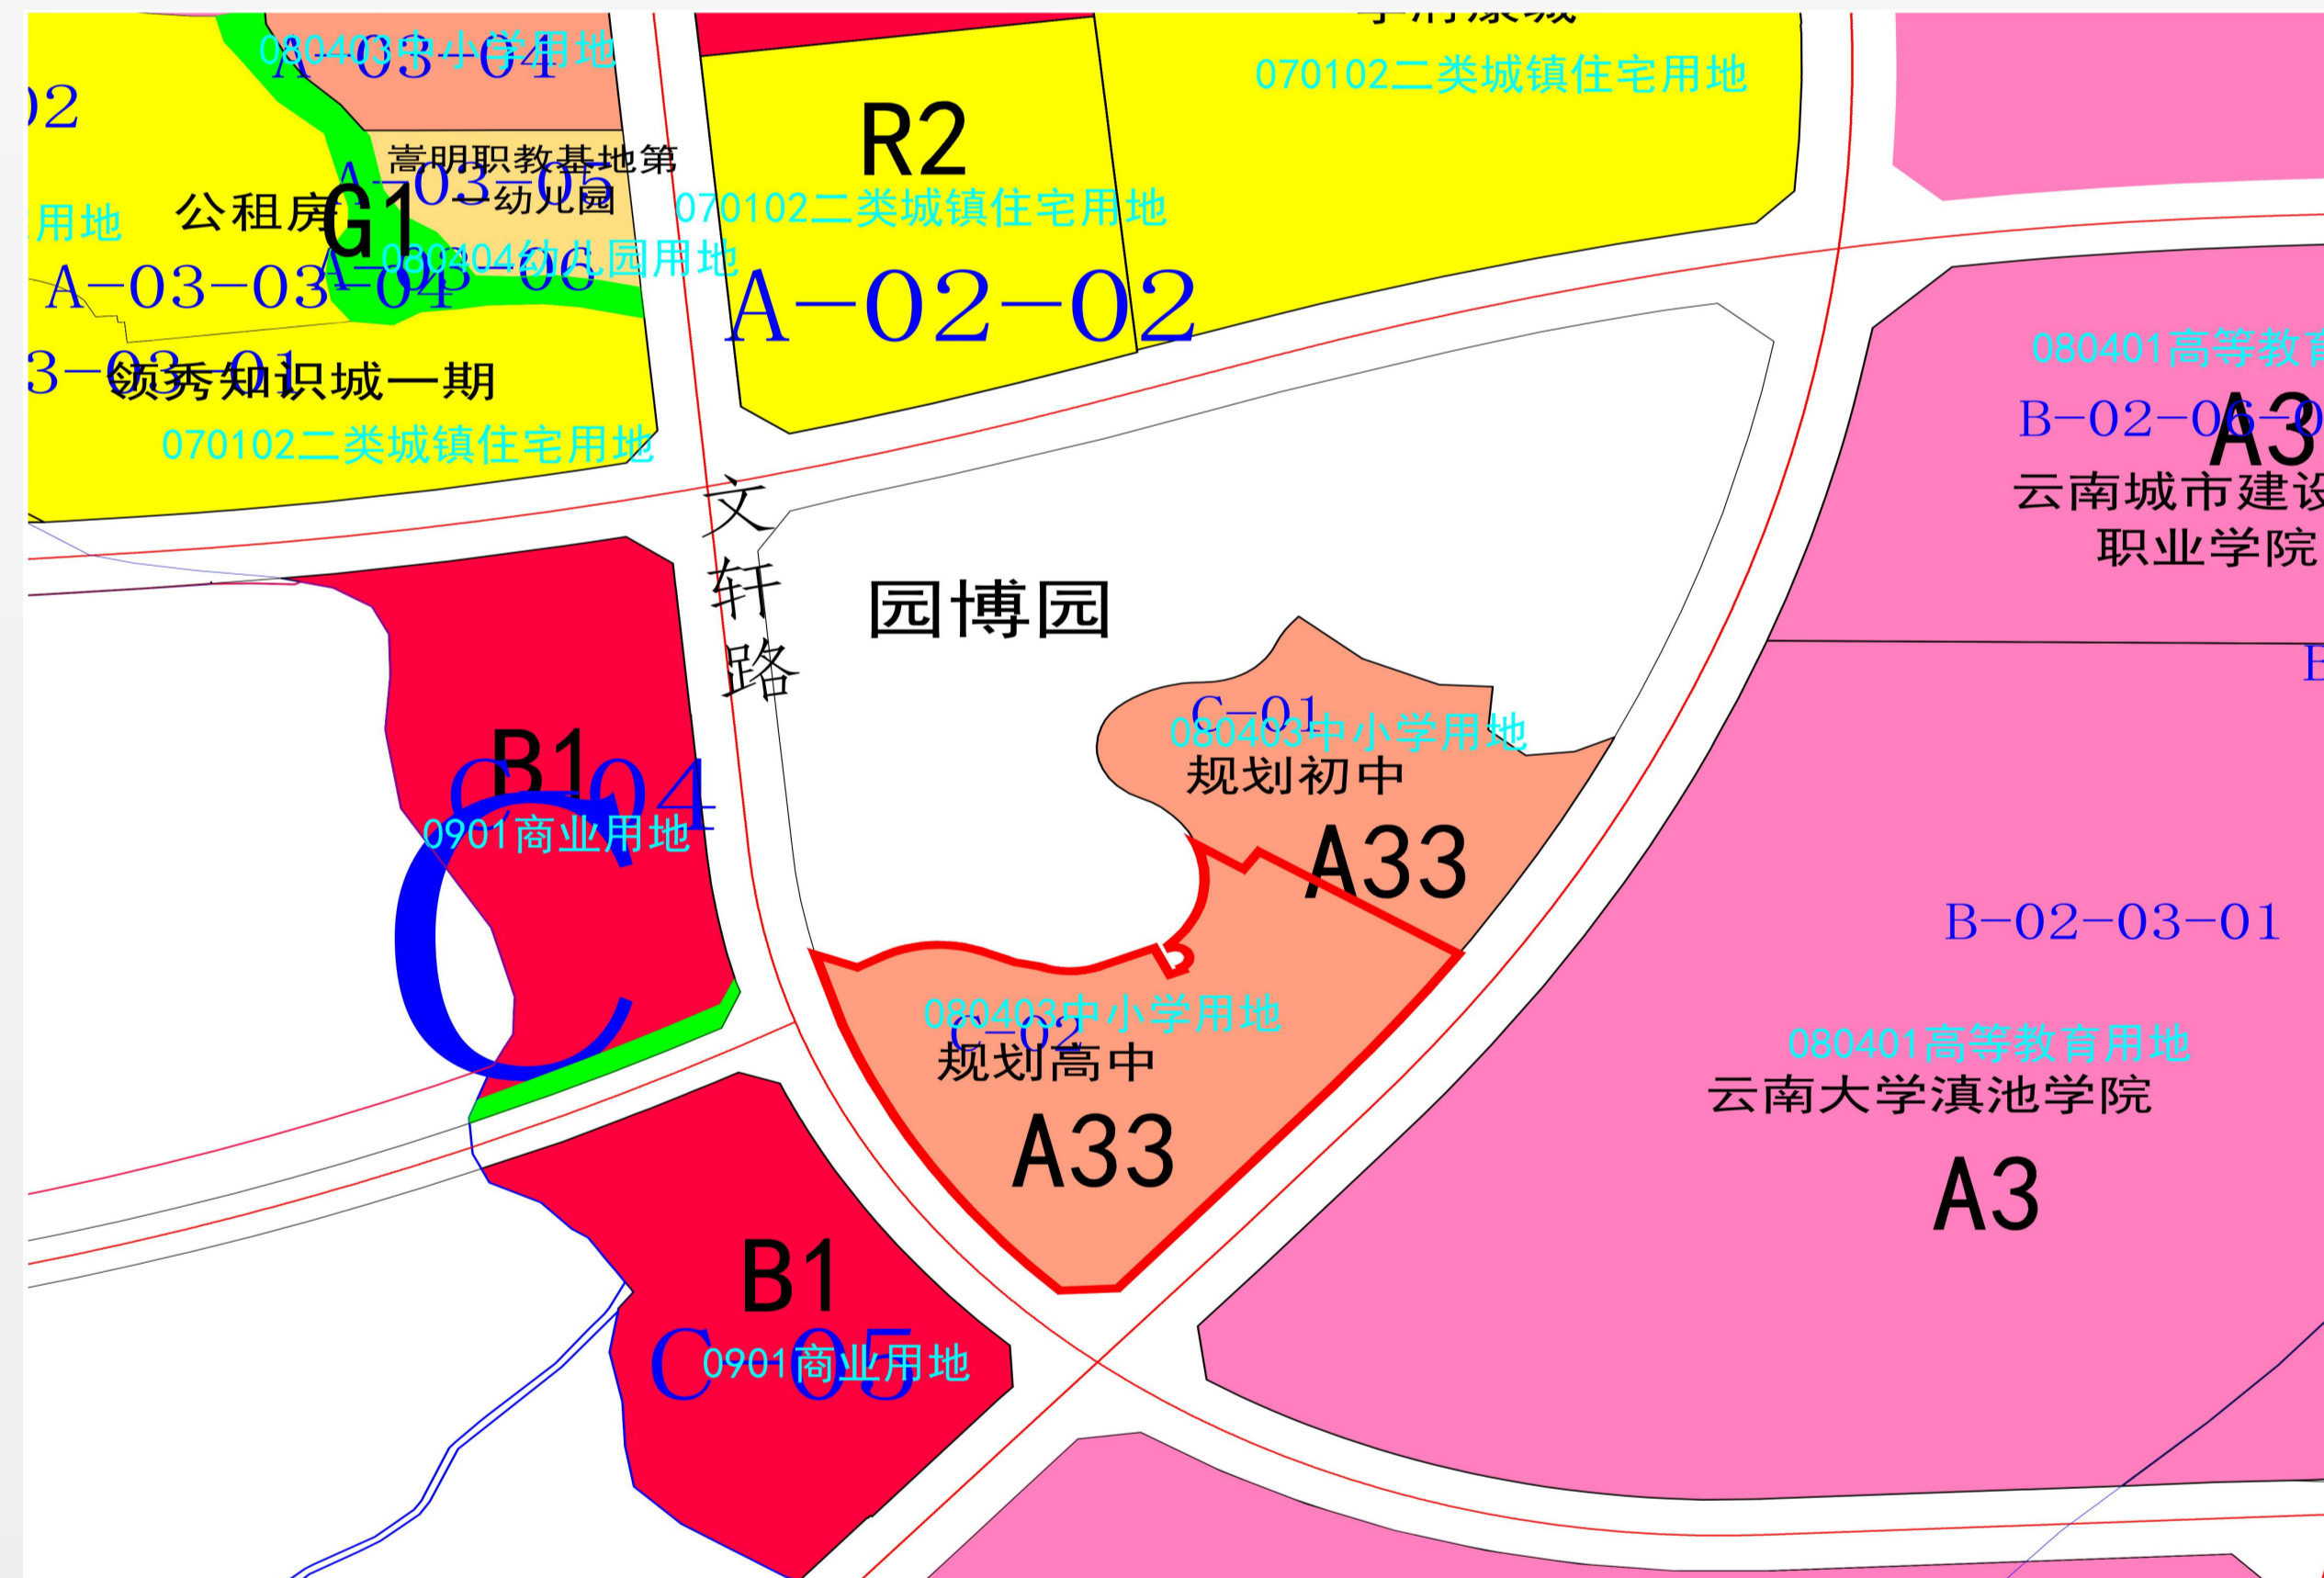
080403中小学用地
A-03-04
02
嵩明职教基地第一幼儿园
A-03-05
公租房
G1
用地
080404幼儿园用地
A-03-03
A-03-06
3-03-01
领秀知识城一期
070102二类城镇住宅用地
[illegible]
070102二类城镇住宅用地
R2
070102二类城镇住宅用地
A-02-02
080401高等教育
B-02-06-0
A3
云南城市建设职业学院
文轩路
园博园
C-01
080403中小学用地
规划初中
A33
B1
C-04
0901商业用地
C
080403中小学用地
C-02
规划高中
A33
B-02-03-01
080401高等教育用地
云南大学滇池学院
A3
B1
C-05
0901商业用地